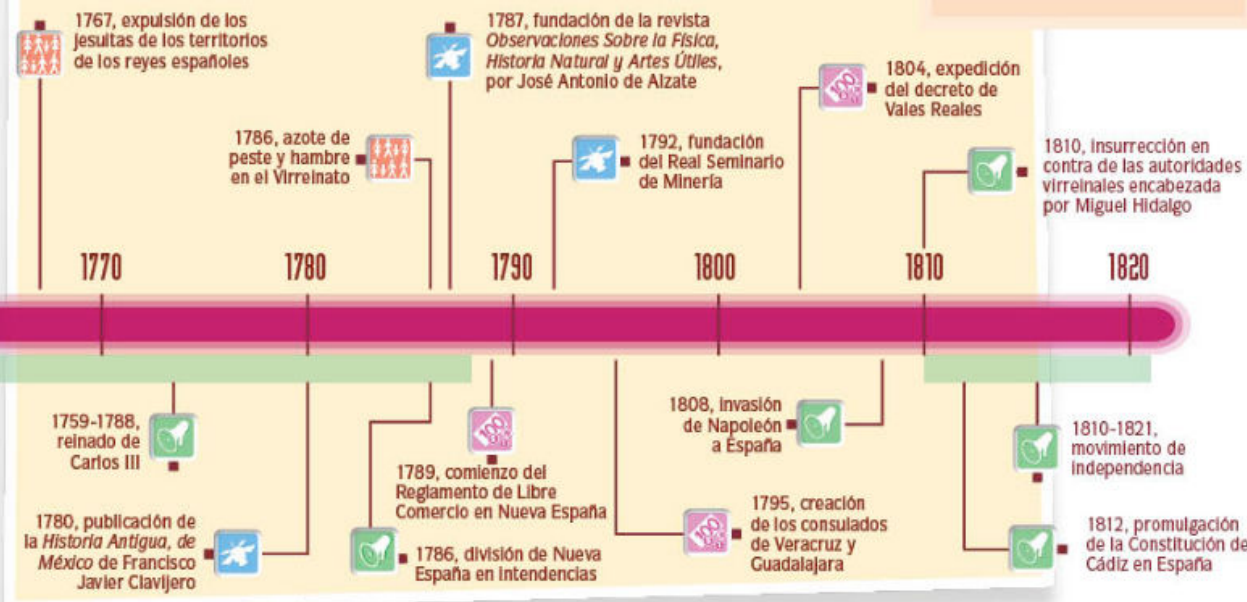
1767, expulsión de los jesuitas de los territorios de los reyes españoles

1787, fundación de la revista *Observaciones Sobre la Física, Historia Natural y Artes Útiles*, por José Antonio de Alzate

1804, expedición del decreto de Vales Reales

1786, azote de peste y hambre en el Virreinato

1792, fundación del Real Seminario de Minería

1810, insurrección en contra de las autoridades virreinales encabezada por Miguel Hidalgo

1770

1780

1790

1800

1810

1820

1759-1788, reinado de Carlos III

1789, comienzo del Reglamento de Libre Comercio en Nueva España

1808, invasión de Napoleón a España

1810-1821, movimiento de independencia

1780, publicación de la *Historia Antigua, de México* de Francisco Javier Clavijero

1786, división de Nueva España en intendencias

1795, creación de los consulados de Veracruz y Guadalajara

1812, promulgación de la Constitución de Cádiz en España